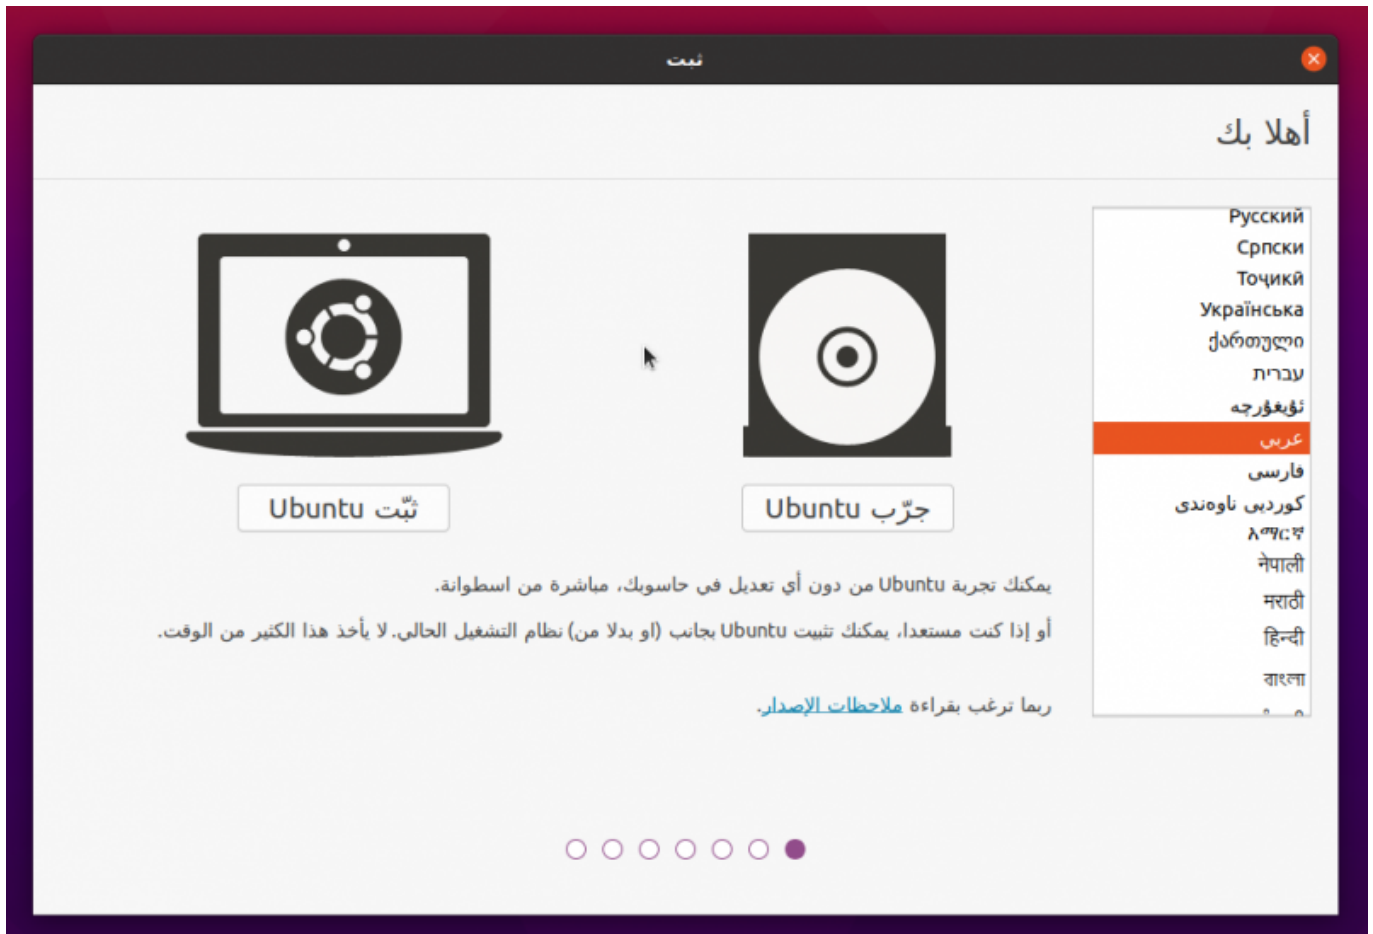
ثبت

أهلا بك

Русский
Српски
Тоҷикӣ
Українська
ქართული
עברית
ئۇيغۇرچە
عربي
فارسی
کوردیی ناوەندی
አማርኛ
नेपाली
मराठी
हिन्दी
বাংলা

ثبّت Ubuntu

جرّب Ubuntu

يمكنك تجربة Ubuntu من دون أي تعديل في حاسوبك، مباشرة من اسطوانة.

أو إذا كنت مستعدا، يمكنك تثبيت Ubuntu بجانب (او بدلا من) نظام التشغيل الحالي. لا يأخذ هذا الكثير من الوقت.

ربما ترغب بقراءة ملاحظات الإصدار.